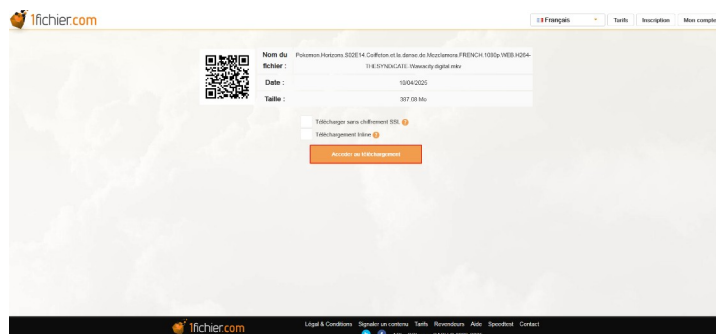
1fichier.com

Français Tarifs Inscription Mon compte

| Nom du fichier : | Pokemon.Horizons.S02E14.Coiffeton.et.la.danse.de.Mezzlamora.FRENCH.1080p.WEB.H264-THESYNDICATE.Wawacity.digital.mkv |
|---|---|
| Date : | 10/04/2025 |
| Taille : | 387.08 Mo |

Télécharger sans chiffrement SSL

Téléchargement Inline

Accéder au téléchargement

1fichier.com

Légal & Conditions Signaler un contenu Tarifs Revendeurs Aide Speedtest Contact